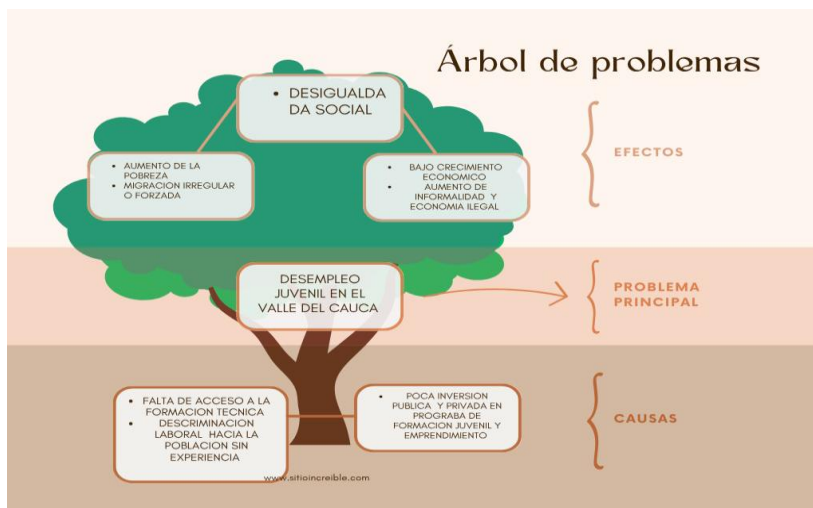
Árbol de problemas

- DESIGUALDA DA SOCIAL

- AUMENTO DE LA POBREZA
- MIGRACION IRREGULAR O FORZADA

- BAJO CRECIMIENTO ECONOMICO
- AUMENTO DE INFORMALIDAD Y ECONOMIA ILEGAL

EFECTOS

DESEMPLEO JUVENIL EN EL VALLE DEL CAUCA

PROBLEMA PRINCIPAL

- FALTA DE ACCESO A LA FORMACION TECNICA
- DESCRIMINACION LABORAL HACIA LA POBLACION SIN EXPERIENCIA

- POCA INVERSION PUBLICA Y PRIVADA EN PROGRABA DE FORMACION JUVENIL Y EMPRENDIMIENTO

CAUSAS

www.sitioincreible.com